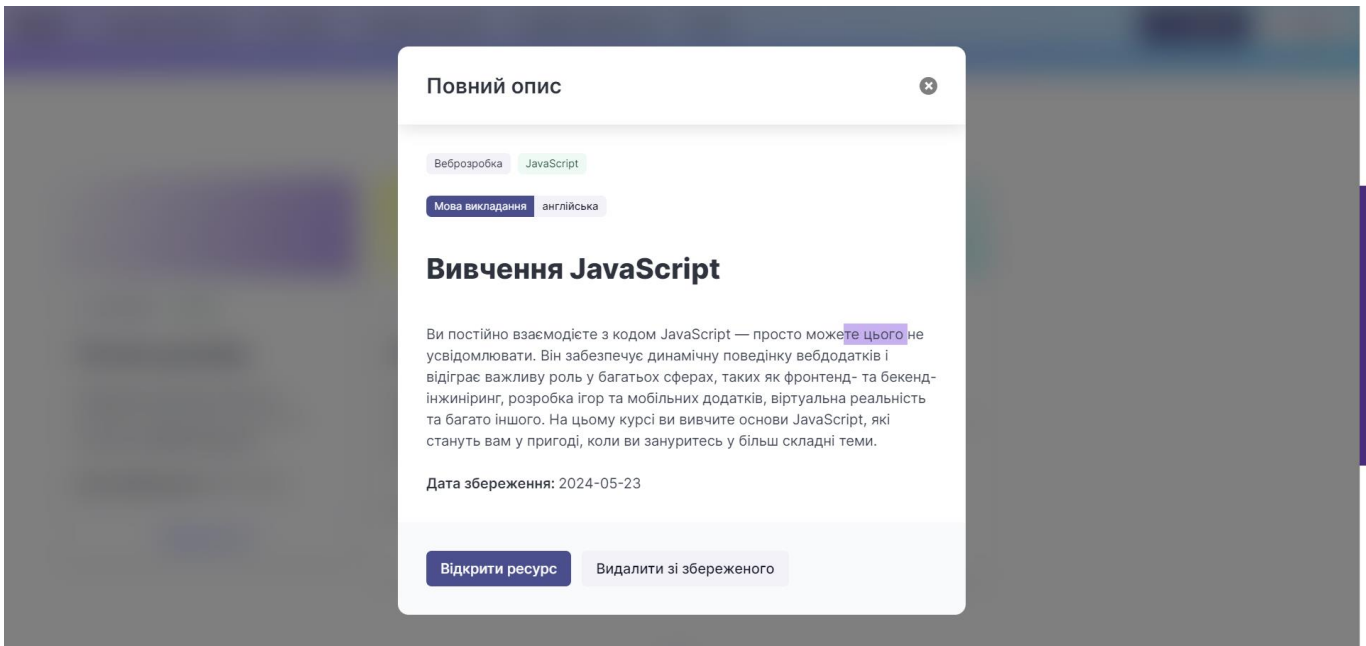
Повний опис

Веброзробка JavaScript

Мова викладання англійська

Вивчення JavaScript

Ви постійно взаємодієте з кодом JavaScript — просто можете цього не усвідомлювати. Він забезпечує динамічну поведінку вебдодатків і відіграє важливу роль у багатьох сферах, таких як фронтенд- та бекенд-інжиніринг, розробка ігор та мобільних додатків, віртуальна реальність та багато іншого. На цьому курсі ви вивчите основи JavaScript, які стануть вам у пригоді, коли ви зануритесь у більш складні теми.

Дата збереження: 2024-05-23

Відкрити ресурс Видалити зі збереженого